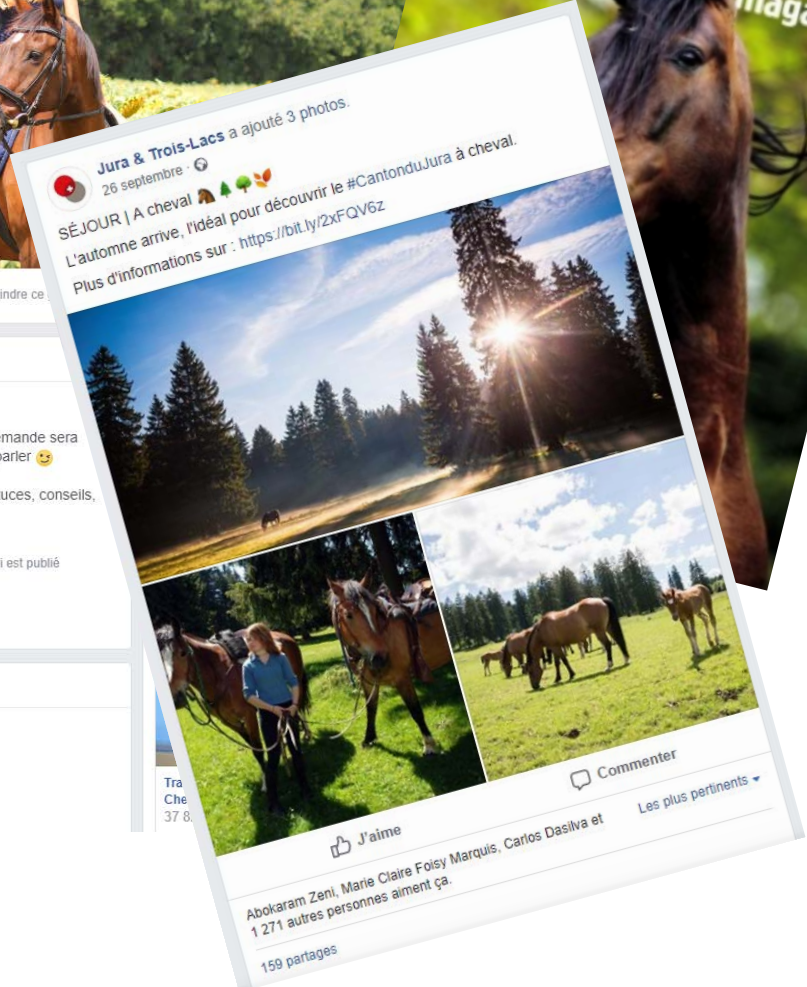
Jura & Trois-Lacs a ajouté 3 photos.
26 septembre ·

SÉJOUR | A cheval 🐴🌲🌳🍂
L'automne arrive, l'idéal pour découvrir le #CantonduJura à cheval.
Plus d'informations sur : https://bit.ly/2xFQV6z

J'aime
Commenter
Les plus pertinents

Abokaram Zeni, Marie Claire Foisy Marquis, Carlos Dasilva et 1 271 autres personnes aiment ça.

159 partages

indre ce
mande sera
parler 😉
uces, conseils,
i est publié
Tra
Che
37 8
maga